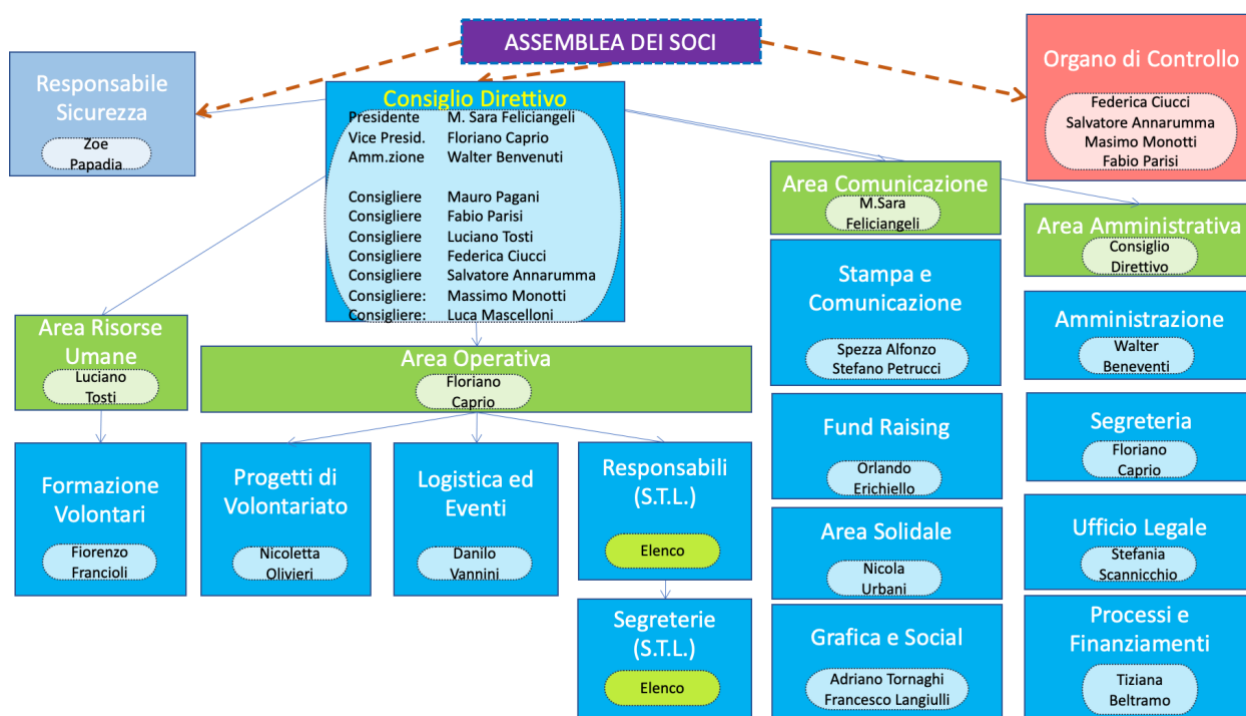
ASSEMBLEA DEI SOCI

Responsabile Sicurezza
Zoe Papadia

Consiglio Direttivo
| | |
|---|---|
| Presidente | M. Sara Feliciangeli |
| Vice Presid. | Floriano Caprio |
| Amm.zione | Walter Benvenuti |
| Consigliere | Mauro Pagani |
| Consigliere | Fabio Parisi |
| Consigliere | Luciano Tosti |
| Consigliere | Federica Ciucci |
| Consigliere | Salvatore Annarumma |
| Consigliere: | Massimo Monotti |
| Consigliere: | Luca Mascelloni |

Organo di Controllo
Federica Ciucci
Salvatore Annarumma
Masimo Monotti
Fabio Parisi

Area Risorse Umane
Luciano Tosti

Formazione Volontari
Fiorenzo Francioli

Area Operativa
Floriano Caprio

Progetti di Volontariato
Nicoletta Olivieri

Logistica ed Eventi
Danilo Vannini

Responsabili (S.T.L.)
Elenco

Segreterie (S.T.L.)
Elenco

Area Comunicazione
M.Sara Feliciangeli

Stampa e Comunicazione
Spezza Alfonzo
Stefano Petrucci

Fund Raising
Orlando Erichiello

Area Solidale
Nicola Urbani

Grafica e Social
Adriano Tornaghi
Francesco Langiulli

Area Amministrativa
Consiglio Direttivo

Amministrazione
Walter Beneventi

Segreteria
Floriano Caprio

Ufficio Legale
Stefania Scannicchio

Processi e Finanziamenti
Tiziana Beltramo